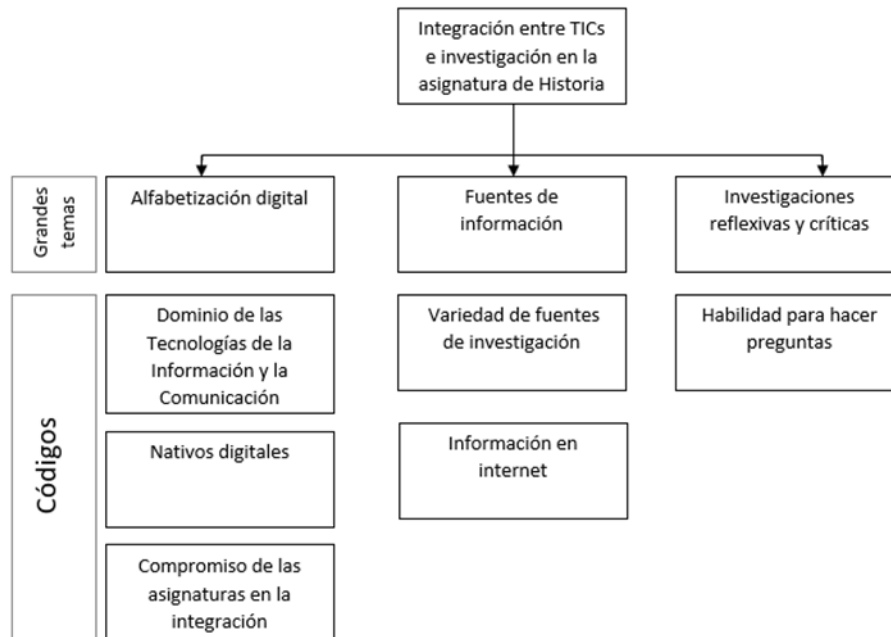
Integración entre TICs e investigación en la asignatura de Historia

Grandes temas

Alfabetización digital

Fuentes de información

Investigaciones reflexivas y críticas

Códigos

Dominio de las Tecnologías de la Información y la Comunicación

Nativos digitales

Compromiso de las asignaturas en la integración

Variedad de fuentes de investigación

Información en internet

Habilidad para hacer preguntas